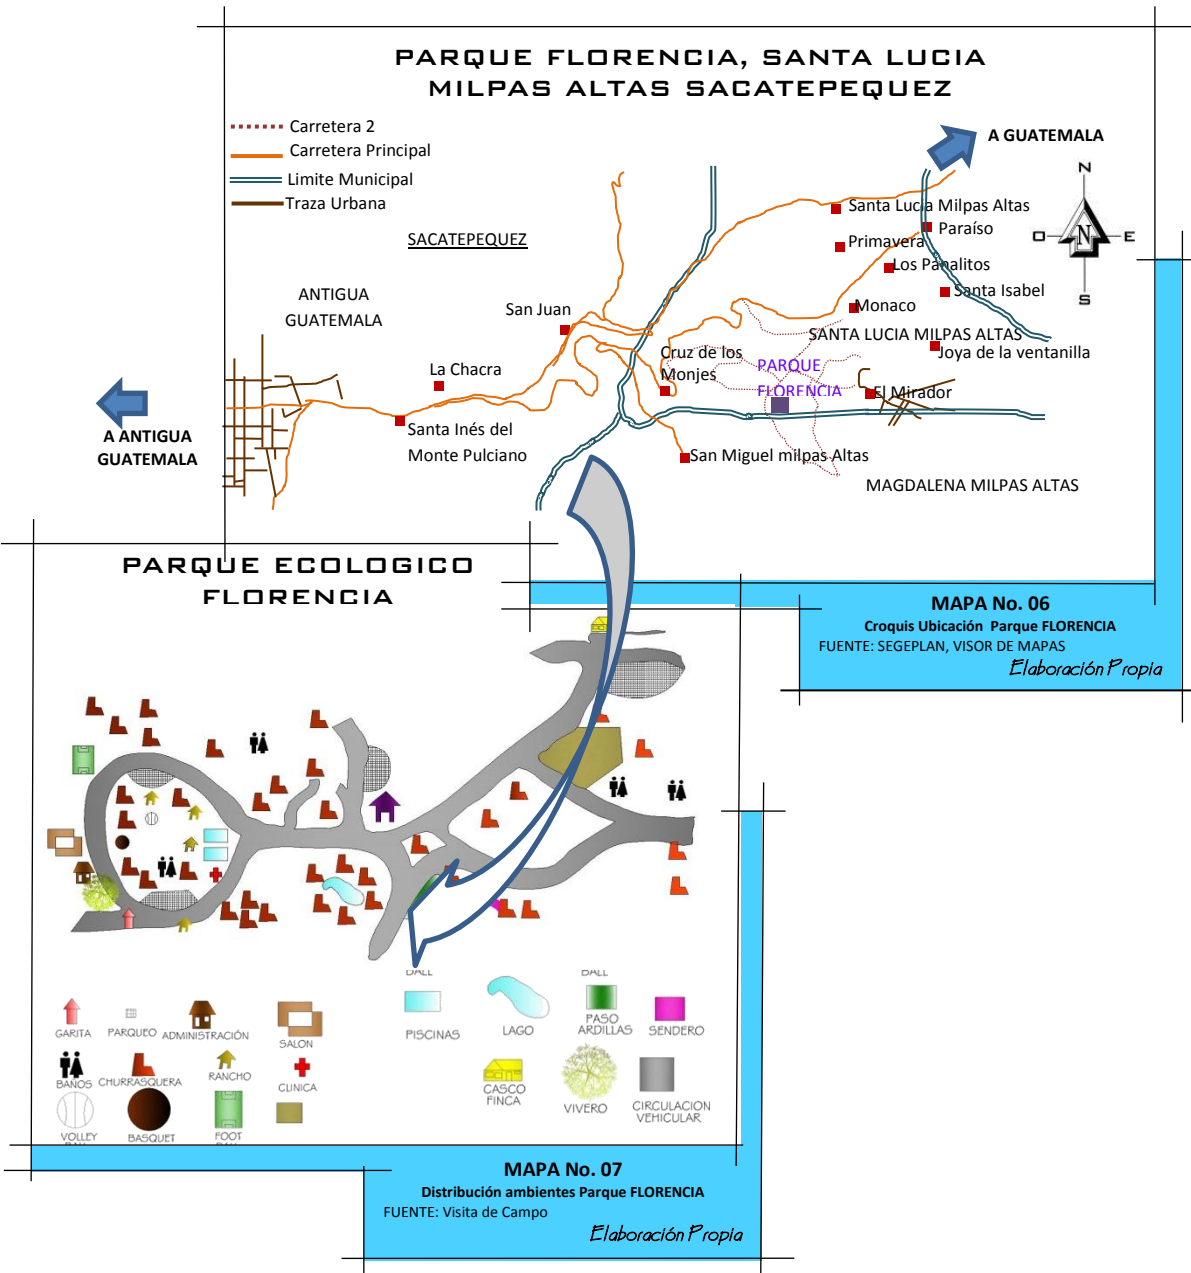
PARQUE FLORENCIA, SANTA LUCIA MILPAS ALTAS SACATEPEQUEZ

Carretera 2
Carretera Principal
Limite Municipal
Traza Urbana

A GUATEMALA

N
O
E
S

SACATEPEQUEZ

ANTIGUA GUATEMALA

San Juan

La Chacra

Santa Inés del Monte Pulciano

A ANTIGUA GUATEMALA

Santa Lucia Milpas Altas
Paraíso
Primavera
Los Pajalitos
Santa Isabel
Monaco
SANTA LUCIA MILPAS ALTAS
Joya de la ventanilla
Cruz de los Monjes
PARQUE FLORENCIA
El Mirador
San Miguel milpas Altas
MAGDALENA MILPAS ALTAS

MAPA No. 06
Croquis Ubicación Parque FLORENCIA
FUENTE: SEGEPLAN, VISOR DE MAPAS
Elaboración Propia

PARQUE ECOLOGICO FLORENCIA

GARITA
PARQUEO
ADMINISTRACIÓN
SALON
PISCINAS
LAGO
PASO ARDILLAS
SENDERO
BAÑOS
CHURRASQUERA
RANCHO
CLINICA
CASCO FINCA
VIVERO
CIRCULACION VEHICULAR
VOLLEY
BASQUET
FOOT

MAPA No. 07
Distribución ambientes Parque FLORENCIA
FUENTE: Visita de Campo
Elaboración Propia